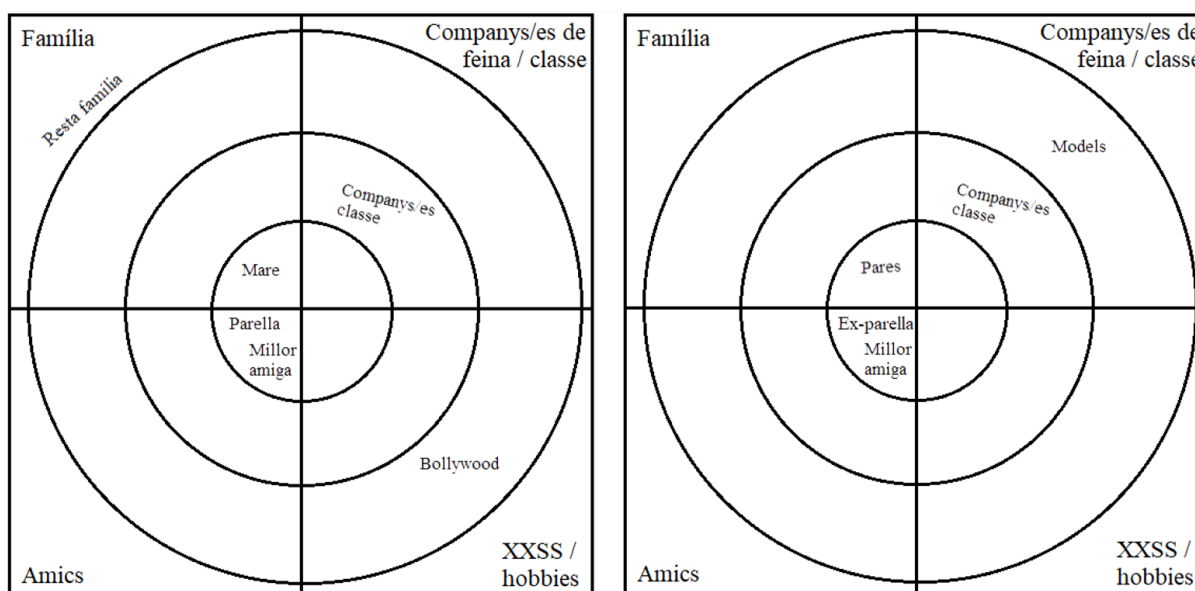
Família

Companys/es de feina / classe

Resta família

Companys/es classe

Mare

Parella

Millor amiga

Bollywood

Amics

XXSS / hobbies

Família

Companys/es de feina / classe

Models

Companys/es classe

Pares

Ex-parella

Millor amiga

Amics

XXSS / hobbies